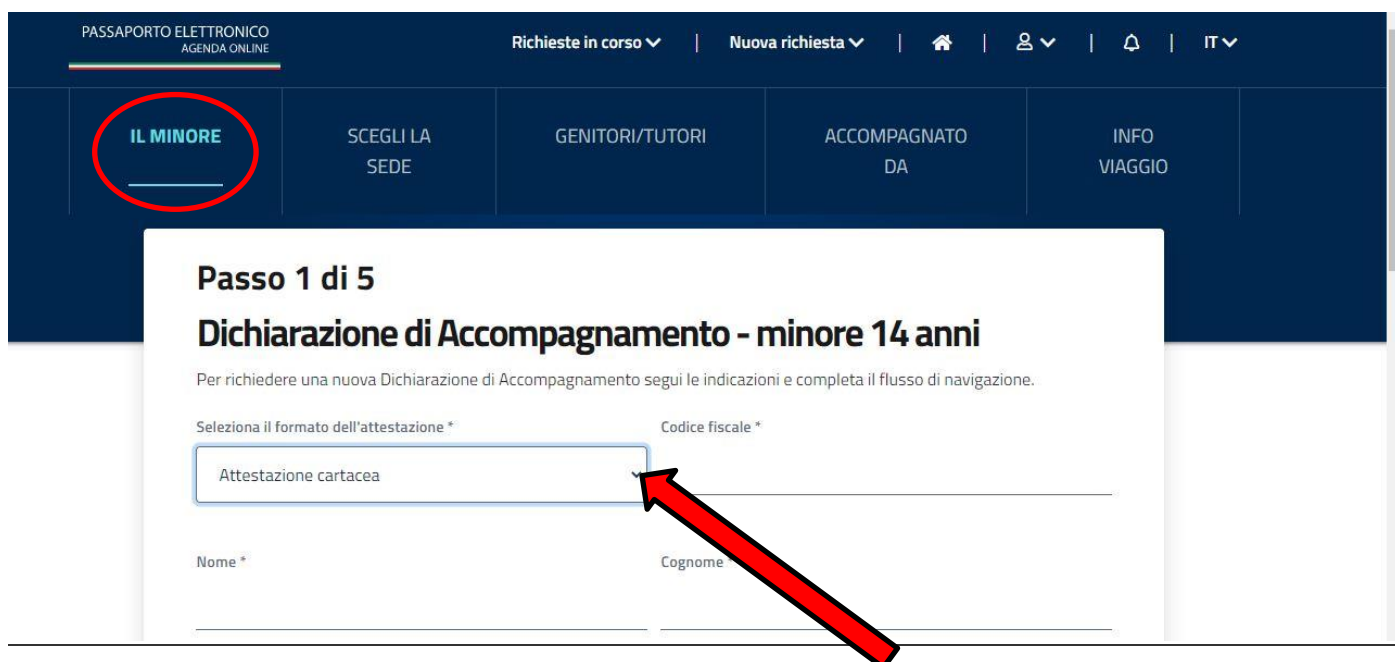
PASSAPORTO ELETTRONICO
AGENDA ONLINE

Richieste in corso | Nuova richiesta | | | | IT

IL MINORE

SCEGLI LA SEDE

GENITORI/TUTORI

ACCOMPAGNATO DA

INFO VIAGGIO

Passo 1 di 5

Dichiarazione di Accompagnamento - minore 14 anni

Per richiedere una nuova Dichiarazione di Accompagnamento segui le indicazioni e completa il flusso di navigazione.

Seleziona il formato dell'attestazione *

Attestazione cartacea

Codice fiscale *

Nome *

Cognome *